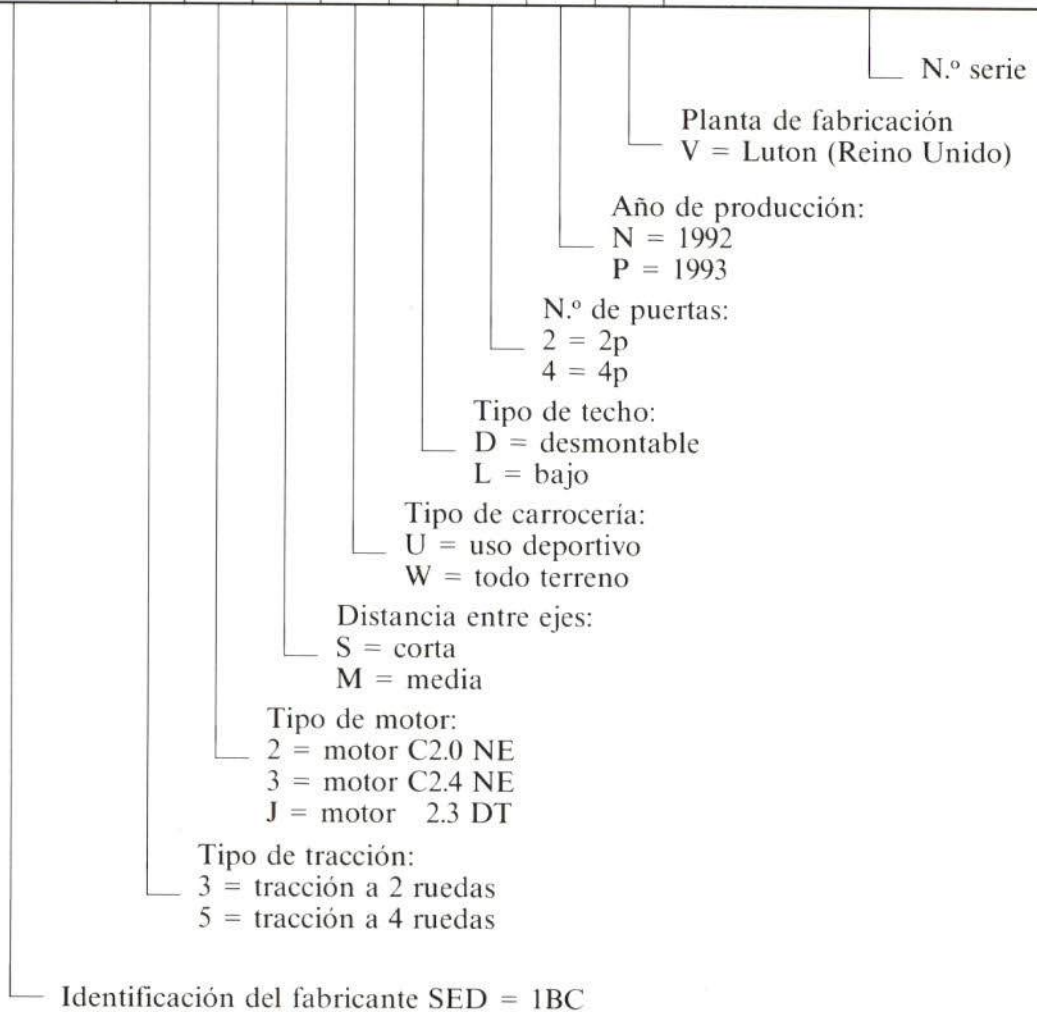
N.º serie

Planta de fabricación
V = Luton (Reino Unido)

Año de producción:
N = 1992
P = 1993

N.º de puertas:
2 = 2p
4 = 4p

Tipo de techo:
D = desmontable
L = bajo

Tipo de carrocería:
U = uso deportivo
W = todo terreno

Distancia entre ejes:
S = corta
M = media

Tipo de motor:
2 = motor C2.0 NE
3 = motor C2.4 NE
J = motor 2.3 DT

Tipo de tracción:
3 = tracción a 2 ruedas
5 = tracción a 4 ruedas

Identificación del fabricante SED = 1BC